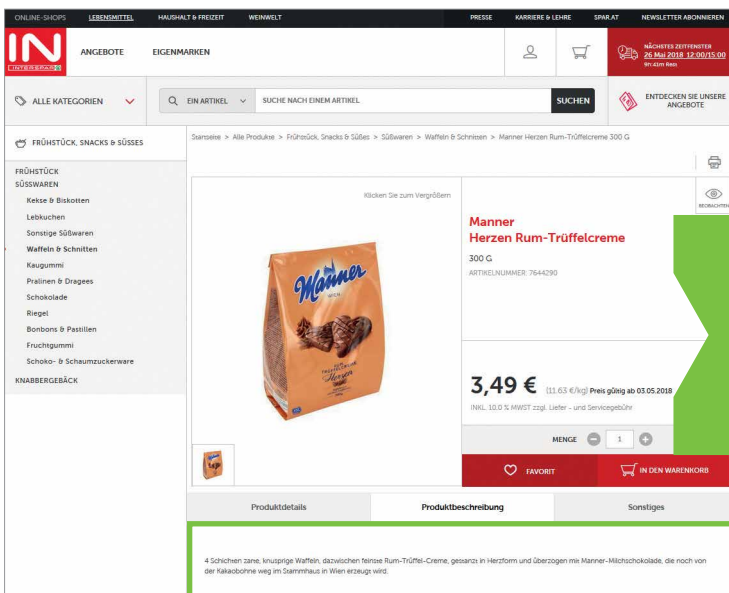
ONLINE-SHOPS LEBENSMITTEL HAUSHALT & FREIZEIT WEINWELT PRESSE KARRIERE & LEHRE SPAR.AT NEWSLETTER ABONNIEREN

IN INTERSPAR ANGEBOTE EIGENMARKEN

NÄCHSTES ZEITFENSTER 26 Mai 2018 12:00/15:00 9h 41m Rest

ALLE KATEGORIEN

EIN ARTIKEL SUCHE NACH EINEM ARTIKEL SUCHEN

ENTDECKEN SIE UNSERE ANGEBOTE

FRÜHSTÜCK, SNACKS & SÜSSES

Startseite > Alle Produkte > Frühstück, Snacks & Süßes > Süßwaren > Waffeln & Schnitten > Manner Herzen Rum-Trüffelcreme 300 G

FRÜHSTÜCK
SÜSSWAREN
Kekse & Biskotten
Lebkuchen
Sonstige Süßwaren
Waffeln & Schnitten
Kaugummi
Pralinen & Dragees
Schokolade
Riegel
Bonbons & Pastillen
Fruchtgummi
Schoko- & Schaumzuckerware
KNABBERGEBÄCK

Klicken Sie zum Vergrößern

BEOBACHTEN

Manner
Herzen Rum-Trüffelcreme
300 G
ARTIKELNUMMER: 7644290

Manner
Herzen

3,49 € (11,63 €/kg) Preis gültig ab 03.05.2018
INKL. 10,0 % MWST zzgl. Liefer - und Servicegebühr

MENGE 1

FAVORIT IN DEN WARENKORB

Produktdetails Produktbeschreibung Sonstiges

4 Schichten zarte, knusprige Waffeln, dazwischen feinste Rum-Trüffel-Creme, gestanzt in Herzform und überzogen mit Manner-Milchschokolade, die noch von der Kakaobohne weg im Stammhaus in Wien erzeugt wird.